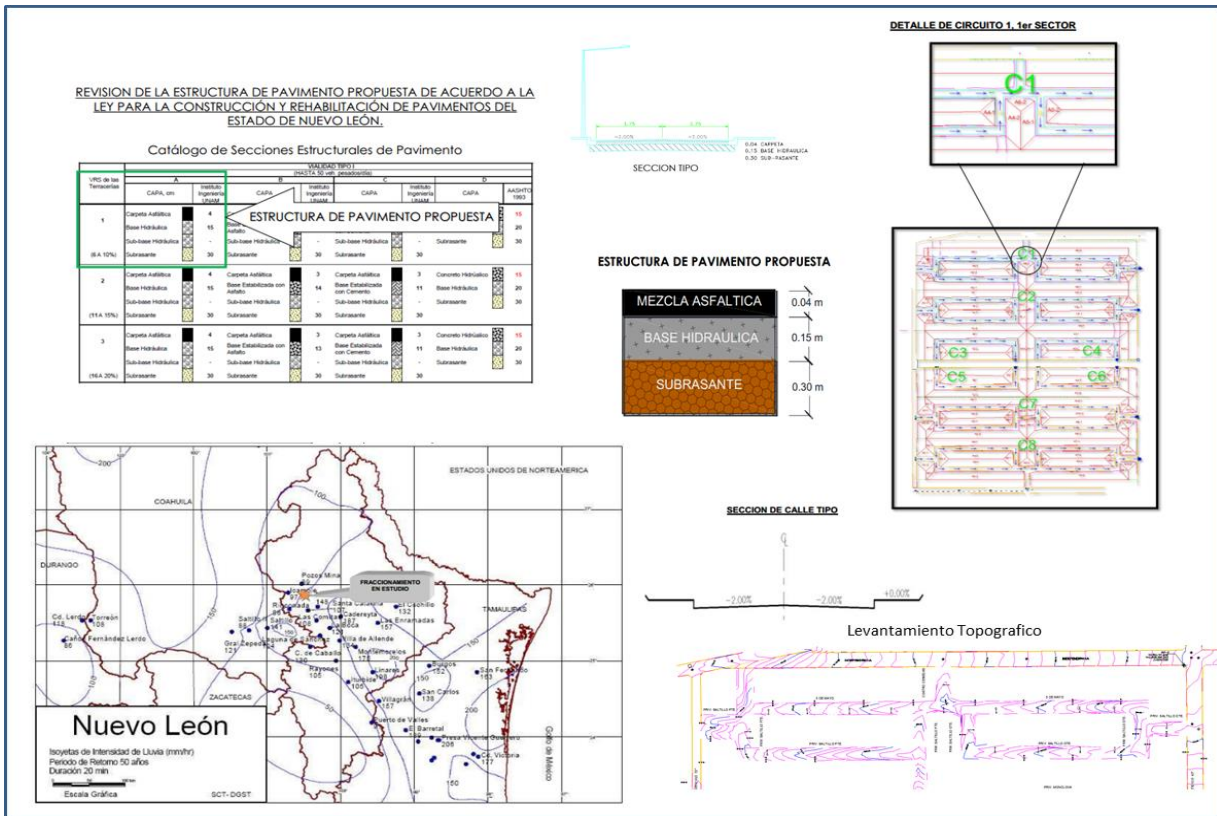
REVISION DE LA ESTRUCTURA DE PAVIMENTO PROPUESTA DE ACUERDO A LA LEY PARA LA CONSTRUCCIÓN Y REHABILITACIÓN DE PAVIMENTOS DEL ESTADO DE NUEVO LEÓN.

Catálogo de Secciones Estructurales de Pavimento

| VRS de las Terracerías | A CAPA, cm | Instituto Ingeniería UNAM | B CAPA | Instituto Ingeniería UNAM | C CAPA | Instituto Ingeniería UNAM | D CAPA | AASHTO 1993 |
|---|---|---|---|---|---|---|---|---|
| 1 (6 A 10%) | Carpeta Asfáltica / Base Hidráulica / Sub-base Hidráulica / Subrasante | 4 / 15 / - / 30 | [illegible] Asfalto / Sub-base Hidráulica / Subrasante | - / 30 | Sub-base Hidráulica / Subrasante | | Subrasante | 15 / 20 / 30 |
| 2 (11 A 15%) | Carpeta Asfáltica / Base Hidráulica / Sub-base Hidráulica / Subrasante | 4 / 15 / - / 30 | Carpeta Asfáltica / Base Estabilizada con Asfalto / Sub-base Hidráulica / Subrasante | 3 / 14 / - / 30 | Carpeta Asfáltica / Base Estabilizada con Cemento / Sub-base Hidráulica / Subrasante | 3 / 11 / - / 30 | Concreto Hidráulico / Base Hidráulica / Subrasante | 15 / 20 / 30 |
| 3 (16 A 20%) | Carpeta Asfáltica / Base Hidráulica / Sub-base Hidráulica / Subrasante | 4 / 15 / - / 30 | Carpeta Asfáltica / Base Estabilizada con Asfalto / Sub-base Hidráulica / Subrasante | 3 / 13 / - / 30 | Carpeta Asfáltica / Base Estabilizada con Cemento / Sub-base Hidráulica / Subrasante | 3 / 11 / - / 30 | Concreto Hidráulico / Base Hidráulica / Subrasante | 15 / 20 / 30 |

VIALIDAD TIPO I (HASTA 50 veh. pesados/día)

ESTRUCTURA DE PAVIMENTO PROPUESTA

-2.00% -2.00%
0.04 CARPETA
0.15 BASE HIDRAULICA
0.30 SUB-RASANTE
SECCION TIPO

ESTRUCTURA DE PAVIMENTO PROPUESTA
MEZCLA ASFALTICA 0.04 m
BASE HIDRAULICA 0.15 m
SUBRASANTE 0.30 m

DETALLE DE CIRCUITO 1, 1er SECTOR
C1
C1 C2 C3 C4 C5 C6 C7 C8

ESTADOS UNIDOS DE NORTEAMERICA
COAHUILA
DURANGO
ZACATECAS
TAMAULIPAS
FRACCIONAMIENTO EN ESTUDIO
Pozos Mina
Cd. Lerdo Torreón 118 108
Cañón Fernández Lerdo 86
Saltillo
Gral. Zepeda 121
Santa Catarina
Cadereyta
El Cachillo 132
Las Enramadas 157
Villa de Allende
Montemorelos 175
C. de Caballo 120
Rayones 105
Linares 180
Iturbide 105
Burgos 152
San Fernando 163
San Carlos 138
Villagrán 187
Puerto de Valles
El Barretal
Presa Vicente Guerrero 206
Cd. Victoria 177
Golfo de México
100 150 200

Nuevo León
Isoyetas de Intensidad de Lluvia (mm/hr)
Periodo de Retorno 50 años
Duración 20 min
Escala Gráfica
SCT- DGST

SECCION DE CALLE TIPO
-2.00% -2.00% +0.00%

Levantamiento Topografico